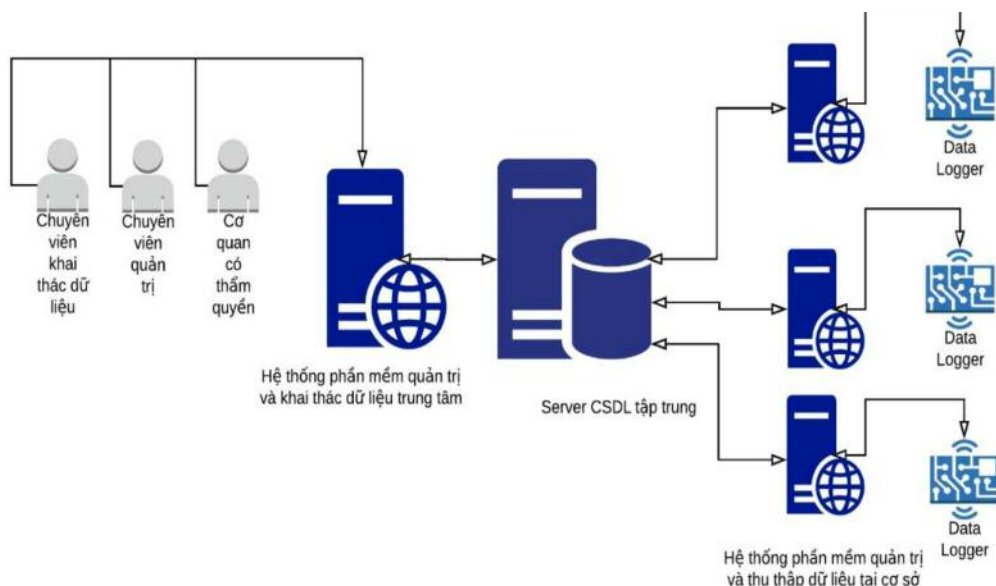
Chuyên viên khai thác dữ liệu

Chuyên viên quản trị

Cơ quan có thẩm quyền

Hệ thống phần mềm quản trị và khai thác dữ liệu trung tâm

Server CSDL tập trung

Data Logger

Data Logger

Data Logger

Hệ thống phần mềm quản trị và thu thập dữ liệu tại cơ sở